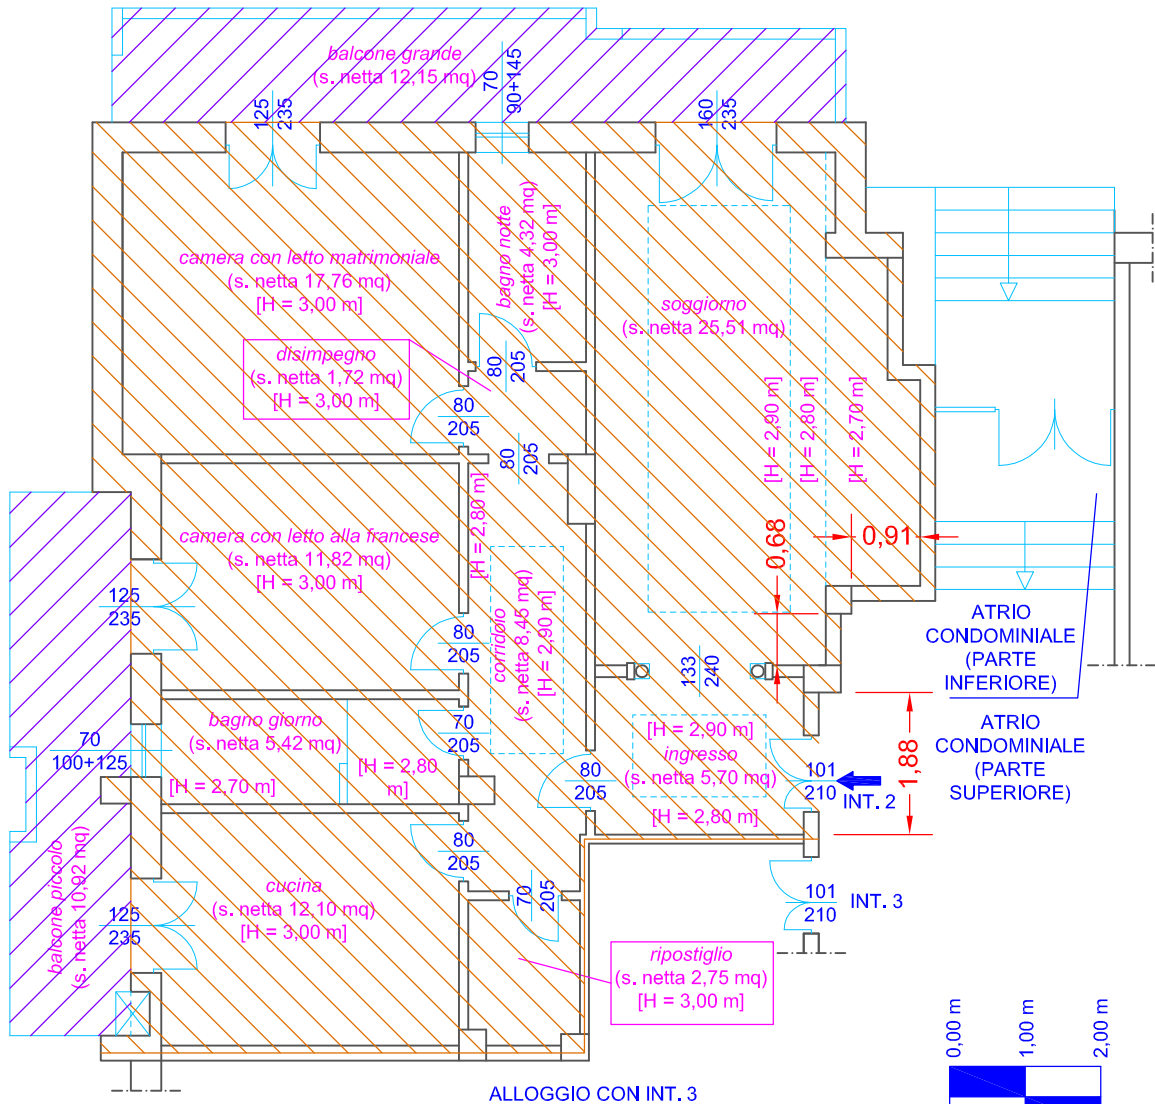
balcone grande
(s. netta 12,15 mq)

125
235

70
90+145

160
235

camera con letto matrimoniale
(s. netta 17,76 mq)
[H = 3,00 m]

bagno notte
(s. netta 4,32 mq)
[H = 3,00 m]

soggiorno
(s. netta 25,51 mq)

disimpegno
(s. netta 1,72 mq)
[H = 3,00 m]

80
205

80
205

80
205

[H = 2,90 m]
[H = 2,80 m]
[H = 2,70 m]

0,68
0,91

camera con letto alla francese
(s. netta 11,82 mq)
[H = 3,00 m]

[H = 2,80 m]

125
235

corridoio
(s. netta 8,45 mq)
[H = 2,90 m]

80
205

133
240

ATRIO
CONDOMINIALE
(PARTE
INFERIORE)

bagno giorno
(s. netta 5,42 mq)

70
100+125

[H = 2,70 m]

[H = 2,80 m]

70
205

[H = 2,90 m]
ingresso
(s. netta 5,70 mq)

[H = 2,80 m]

80
205

101
210

INT. 2

1,88

ATRIO
CONDOMINIALE
(PARTE
SUPERIORE)

80
205

balcone piccolo
(s. netta 10,92 mq)

cucina
(s. netta 12,10 mq)
[H = 3,00 m]

125
235

70
205

101
210

INT. 3

ripostiglio
(s. netta 2,75 mq)
[H = 3,00 m]

0,00 m
1,00 m
2,00 m

ALLOGGIO CON INT. 3